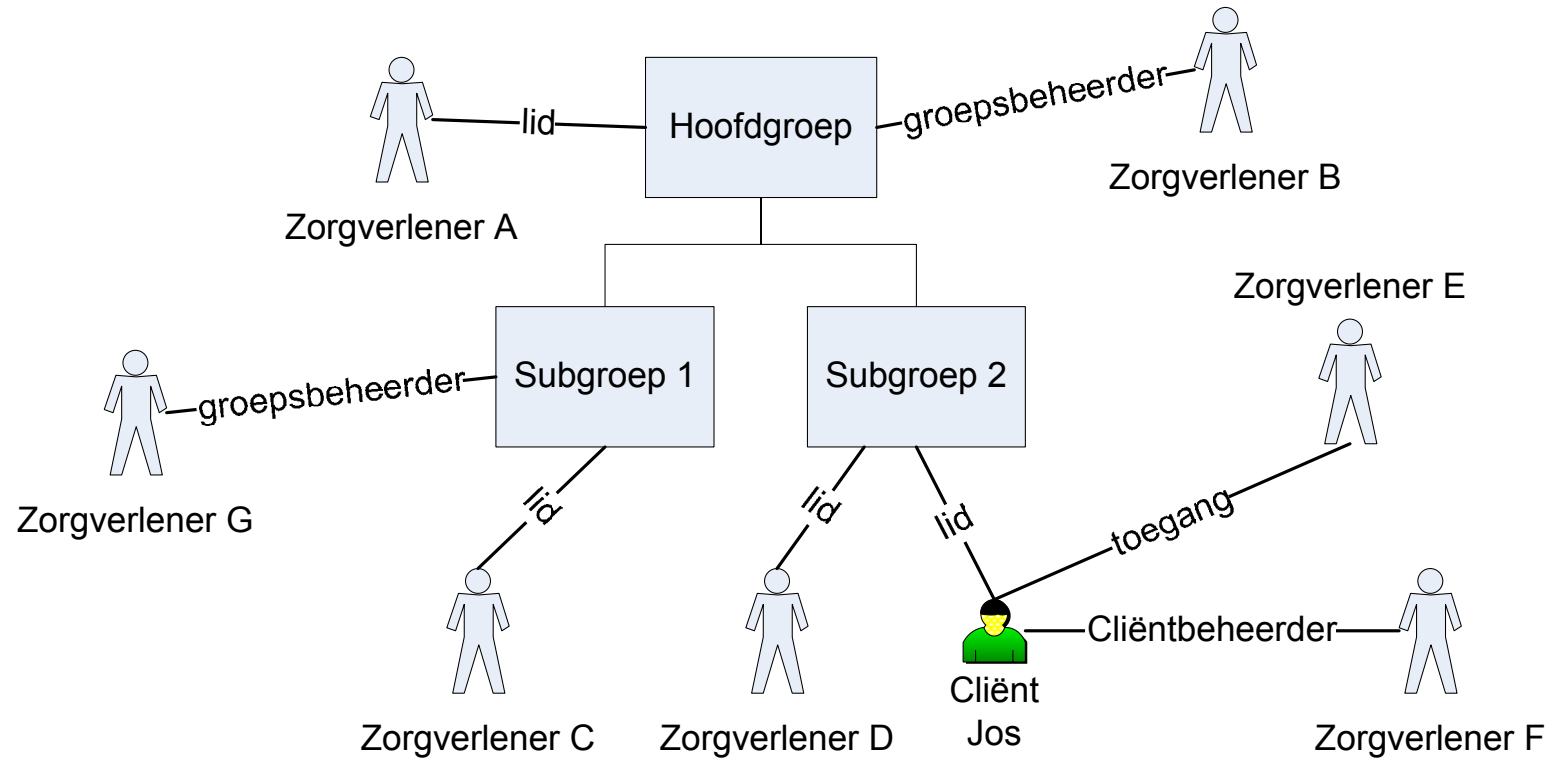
lid

Hoofdgroep

groepsbeheerder

Zorgverlener A

Zorgverlener B

Zorgverlener E

groepsbeheerder

Subgroep 1

Subgroep 2

Zorgverlener G

lid

lid

lid

toegang

Cliëntbeheerder

Cliënt Jos

Zorgverlener C

Zorgverlener D

Zorgverlener F